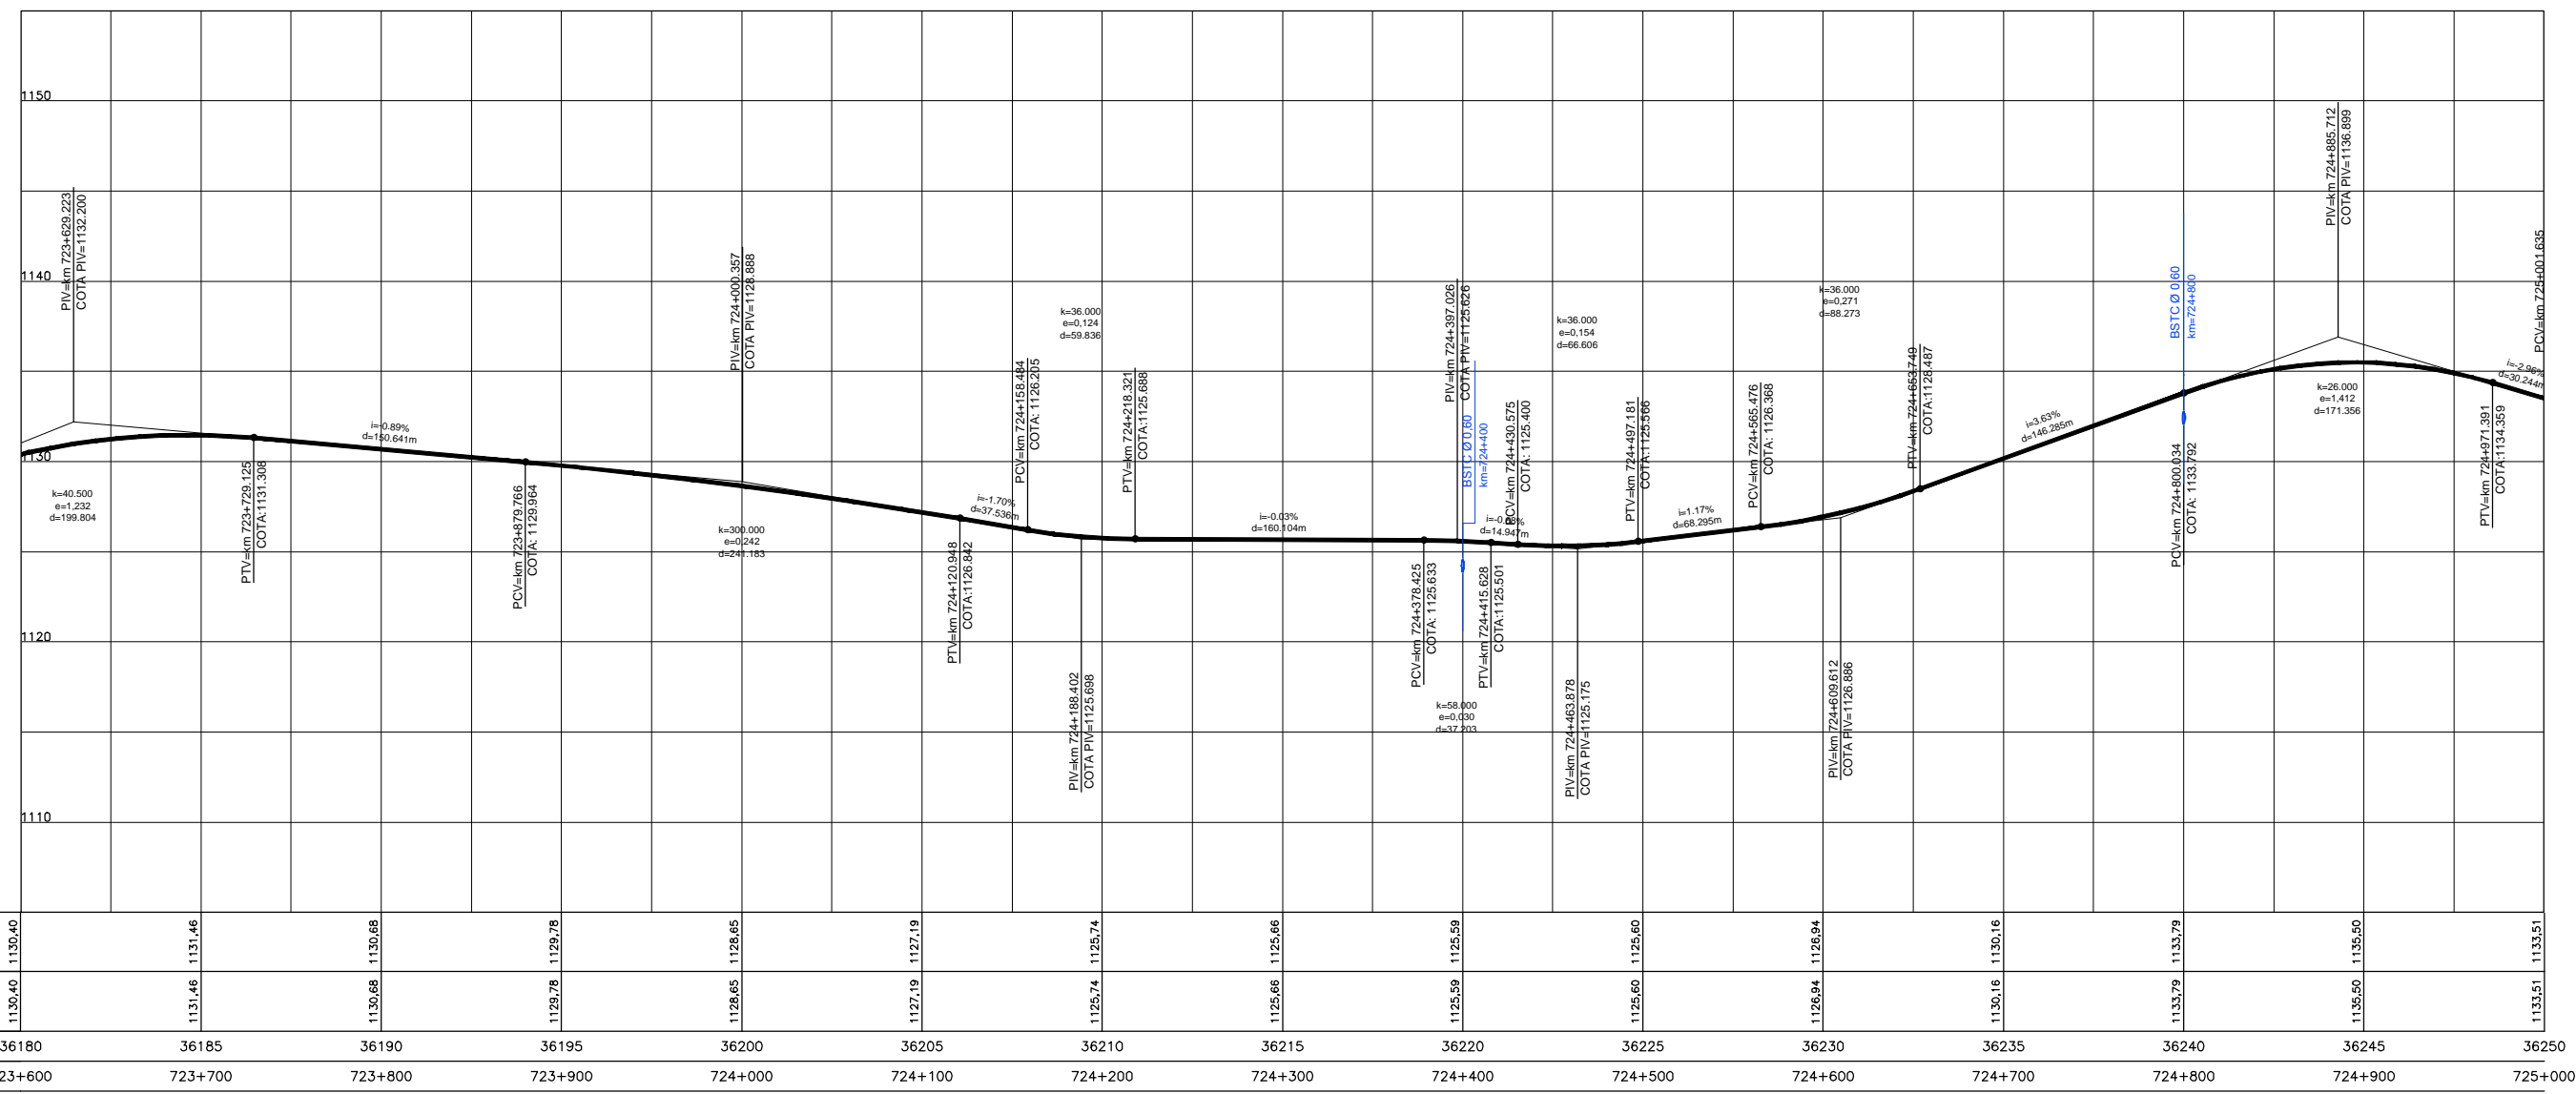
1150

1140

1130

1120

1110

PIV=km 723+629.223
COTA PIV=1132.200

k=40.500
e=1,232
d=199.804

PTV=km 723+729.125
COTA:1131.308

i=-0.89%
d=150.641m

PCV=km 723+879.766
COTA: 1129.964

PIV=km 724+000.357
COTA PIV=1128.888

k=300.000
e=0,242
d=241.183

PTV=km 724+120.948
COTA:1126.842

i=-1.70%
d=37.536m

PCV=km 724+158.484
COTA: 1126.205

k=36.000
e=0,124
d=59.836

PIV=km 724+188.402
COTA PIV=1125.698

PTV=km 724+218.321
COTA:1125.688

i=-0.03%
d=160.104m

PCV=km 724+378.425
COTA: 1125.633

PIV=km 724+397.026
COTA PIV=1125.626

k=58.000
e=0,030
d=37.203

BSTC Ø 0.60
km=724+400

PTV=km 724+415.628
COTA:1125.501

i=-0.68%
d=14.947m

PCV=km 724+430.575
COTA: 1125.400

k=36.000
e=0,154
d=66.606

PIV=km 724+463.878
COTA PIV=1125.175

PTV=km 724+497.181
COTA:1125.566

i=1.17%
d=68.295m

PCV=km 724+565.476
COTA: 1126.368

k=36.000
e=0,271
d=88.273

PIV=km 724+609.612
COTA PIV=1126.886

PTV=km 724+653.749
COTA:1128.487

i=3.63%
d=146.285m

BSTC Ø 0.60
km=724+800

PCV=km 724+800.034
COTA: 1133.792

PIV=km 724+885.712
COTA PIV=1136.899

k=26.000
e=1,412
d=171.356

PTV=km 724+971.391
COTA:1134.359

i=-2.96%
d=30.244m

PCV=km 725+001.635

| 1130,40 | 1131,46 | 1130,68 | 1129,78 | 1128,65 | 1127,19 | 1125,74 | 1125,66 | 1125,59 | 1125,60 | 1126,94 | 1130,16 | 1133,79 | 1135,50 | 1133,51 |
|---|---|---|---|---|---|---|---|---|---|---|---|---|---|---|
| 1130,40 | 1131,46 | 1130,68 | 1129,78 | 1128,65 | 1127,19 | 1125,74 | 1125,66 | 1125,59 | 1125,60 | 1126,94 | 1130,16 | 1133,79 | 1135,50 | 1133,51 |

36180 36185 36190 36195 36200 36205 36210 36215 36220 36225 36230 36235 36240 36245 36250

23+600 723+700 723+800 723+900 724+000 724+100 724+200 724+300 724+400 724+500 724+600 724+700 724+800 724+900 725+000